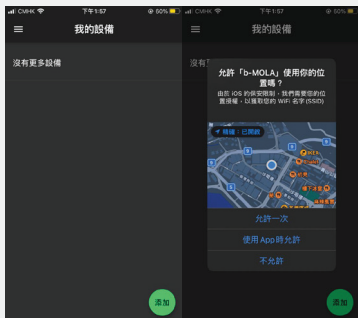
CMHK 下午1:57 60%
我的設備
沒有更多設備
添加

CMHK 下午1:57 60%
我的設備
沒有
允許「b-MOLA」使用你的位置嗎？
由於 iOS 的保安限制，我們需要您的位置授權，以獲取您的 WiFi 名字 (SSID)
精確：已開啟
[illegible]
允許一次
使用 App 時允許
不允許
添加